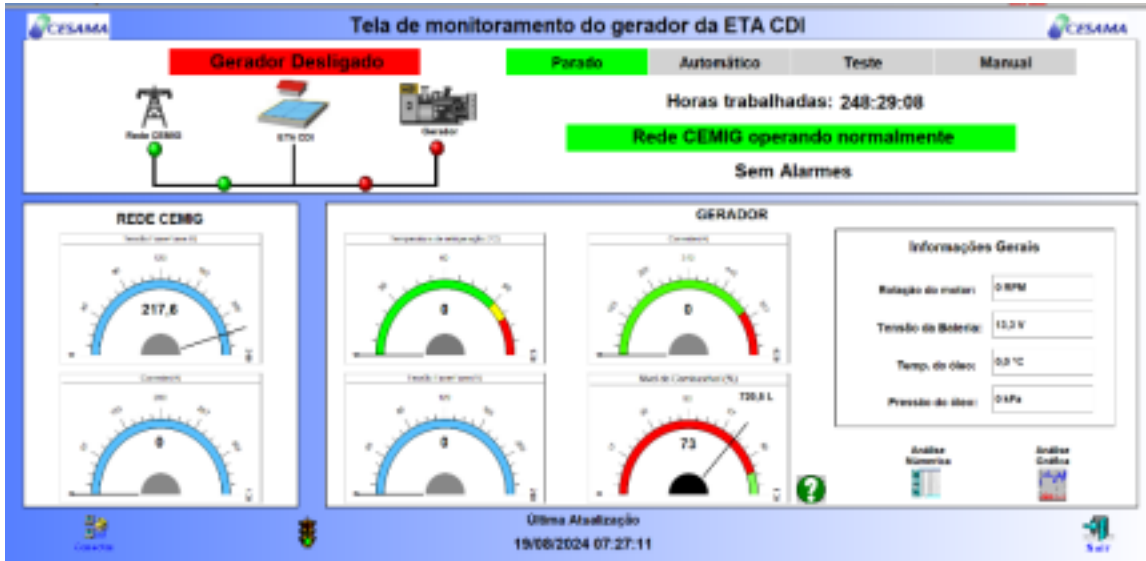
CESAMA

Tela de monitoramento do gerador da ETA CDI

CESAMA

Gerador Desligado

Rede CEMIG

ETA CDI

Gerador

Parado | Automático | Teste | Manual

Horas trabalhadas: 248:29:08

Rede CEMIG operando normalmente

Sem Alarmes

REDE CEMIG

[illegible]

217,6

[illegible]

0

GERADOR

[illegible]

0

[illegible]

0

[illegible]

0

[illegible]

728,5 L

73

Informações Gerais

Rotação do motor: 0 RPM

Tensão da Bateria: 13,3 V

Temp. do óleo: 0,0 °C

Pressão do óleo: 0 kPa

Análise Numérica

Análise Gráfica

Última Atualização

19/08/2024 07:27:11

Sair